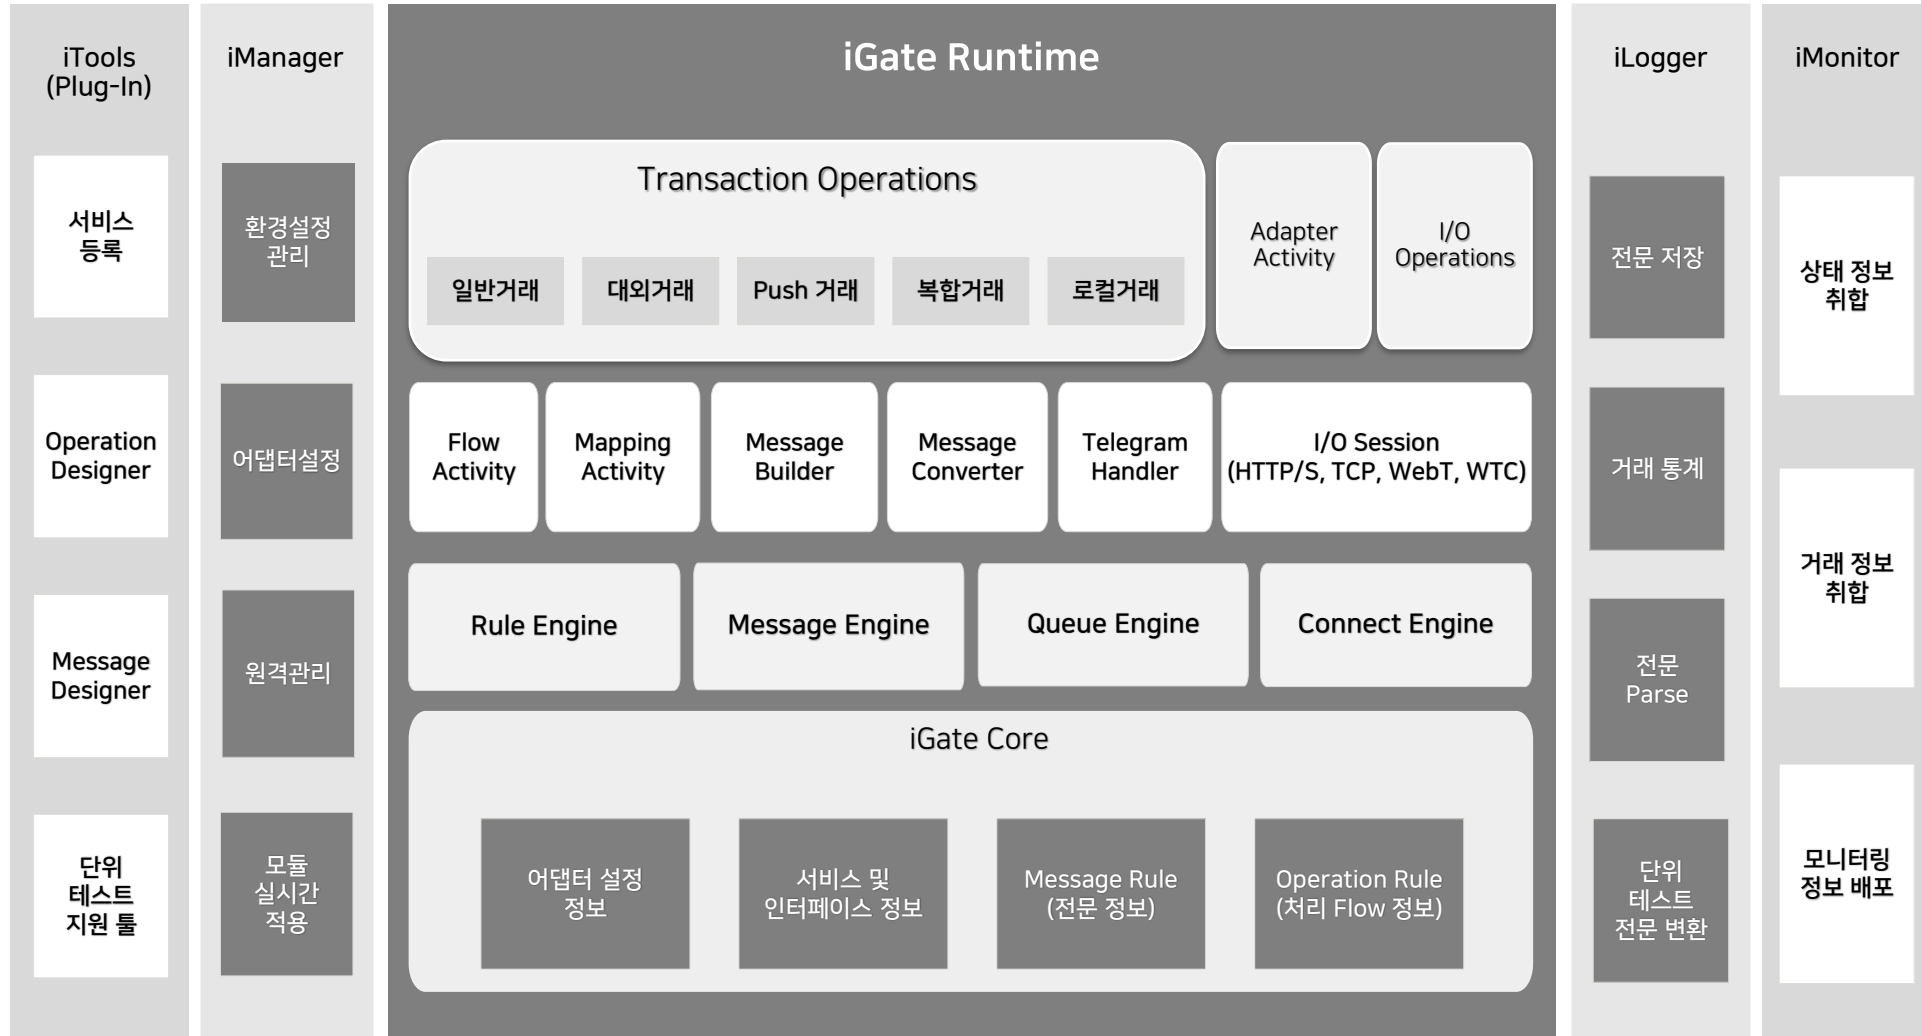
iTools (Plug-In)

서비스 등록

Operation Designer

Message Designer

단위 테스트 지원 툴

iManager

환경설정 관리

어댑터설정

원격관리

모듈 실시간 적용

iGate Runtime

Transaction Operations

일반거래

대외거래

Push 거래

복합거래

로컬거래

Adapter Activity

I/O Operations

Flow Activity

Mapping Activity

Message Builder

Message Converter

Telegram Handler

I/O Session (HTTP/S, TCP, WebT, WTC)

Rule Engine

Message Engine

Queue Engine

Connect Engine

iGate Core

어댑터 설정 정보

서비스 및 인터페이스 정보

Message Rule (전문 정보)

Operation Rule (처리 Flow 정보)

iLogger

전문 저장

거래 통계

전문 Parse

단위 테스트 전문 변환

iMonitor

상태 정보 취합

거래 정보 취합

모니터링 정보 배포